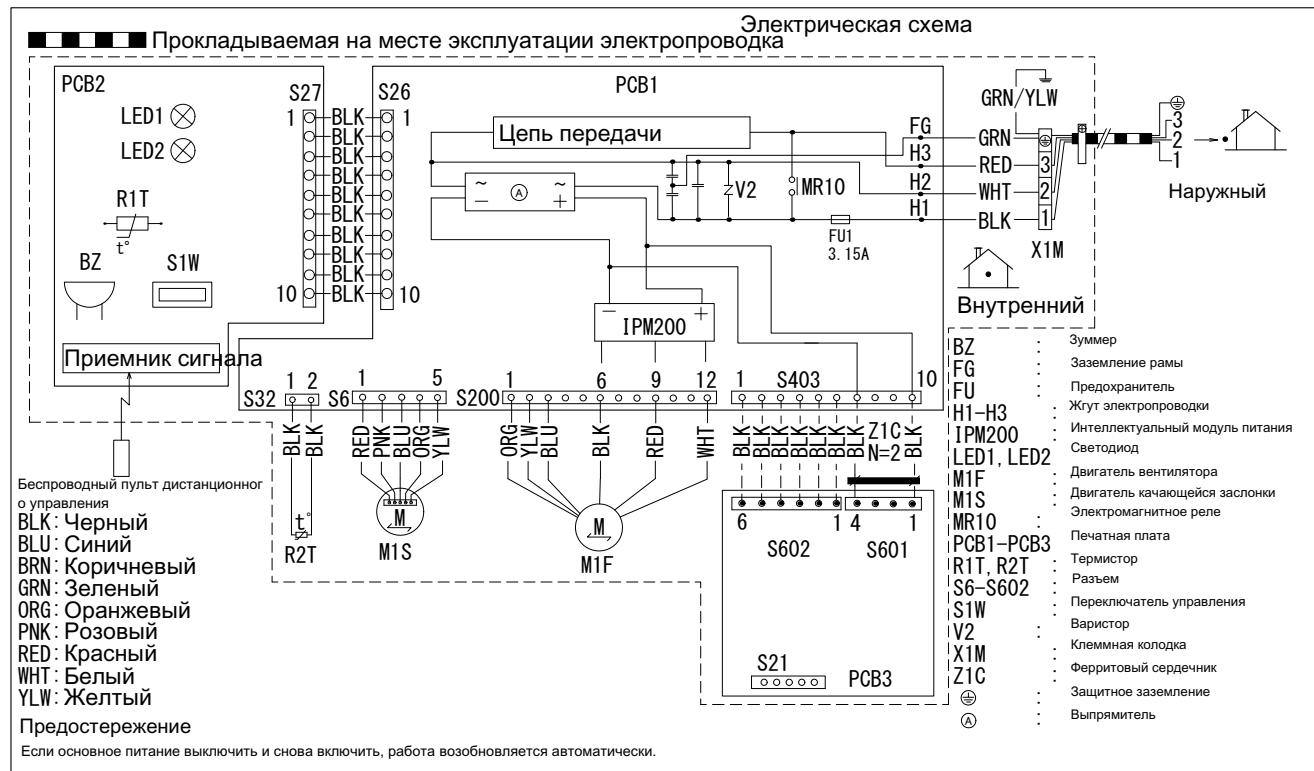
Электрическая схема
Прокладываемая на месте эксплуатации электропроводка

PCB2
LED1
LED2
R1T
t°
BZ
S1W
S27
1
10
S26
1
10
BLK
BLK
BLK
BLK
BLK
BLK
BLK
BLK
BLK
BLK
PCB1
Цепь передачи
~
$-$
Ⓐ
~
+
V2
MR10
FU1
3.15A
FG
H3
H2
H1
GRN/YLW
GRN
RED
WHT
BLK
3
2
1
X1M
3
2
1
Наружный
Внутренний
IPM200
$-$
+
Приемник сигнала
S32 1 2
S6 1 5
S200 1 6 9 12
1 S403 10
BLK BLK
RED PNK BLU ORG YLW
ORG YLW BLU BLK RED WHT
BLK BLK BLK BLK BLK BLK BLK BLK
Z1C
N=2
t°
R2T
M
M1S
M
M1F
6 1 4 1
S602 S601
S21 PCB3

Беспроводный пульт дистанционного управления
BLK: Черный
BLU: Синий
BRN: Коричневый
GRN: Зеленый
ORG: Оранжевый
PNK: Розовый
RED: Красный
WHT: Белый
YLW: Желтый

| | | |
|---|---|---|
| BZ | : | Зуммер |
| FG | : | Заземление рамы |
| FU | : | Предохранитель |
| H1-H3 | : | Жгут электропроводки |
| IPM200 | : | Интеллектуальный модуль питания |
| LED1, LED2 | : | Светодиод |
| M1F | : | Двигатель вентилятора |
| M1S | : | Двигатель качающейся заслонки |
| MR10 | : | Электромагнитное реле |
| PCB1-PCB3 | : | Печатная плата |
| R1T, R2T | : | Термистор |
| S6-S602 | : | Разъем |
| S1W | : | Переключатель управления |
| V2 | : | Варистор |
| X1M | : | Клеммная колодка |
| Z1C | : | Ферритовый сердечник |
| ⏚ | : | Защитное заземление |
| Ⓐ | : | Выпрямитель |

Предостережение
Если основное питание выключить и снова включить, работа возобновляется автоматически.